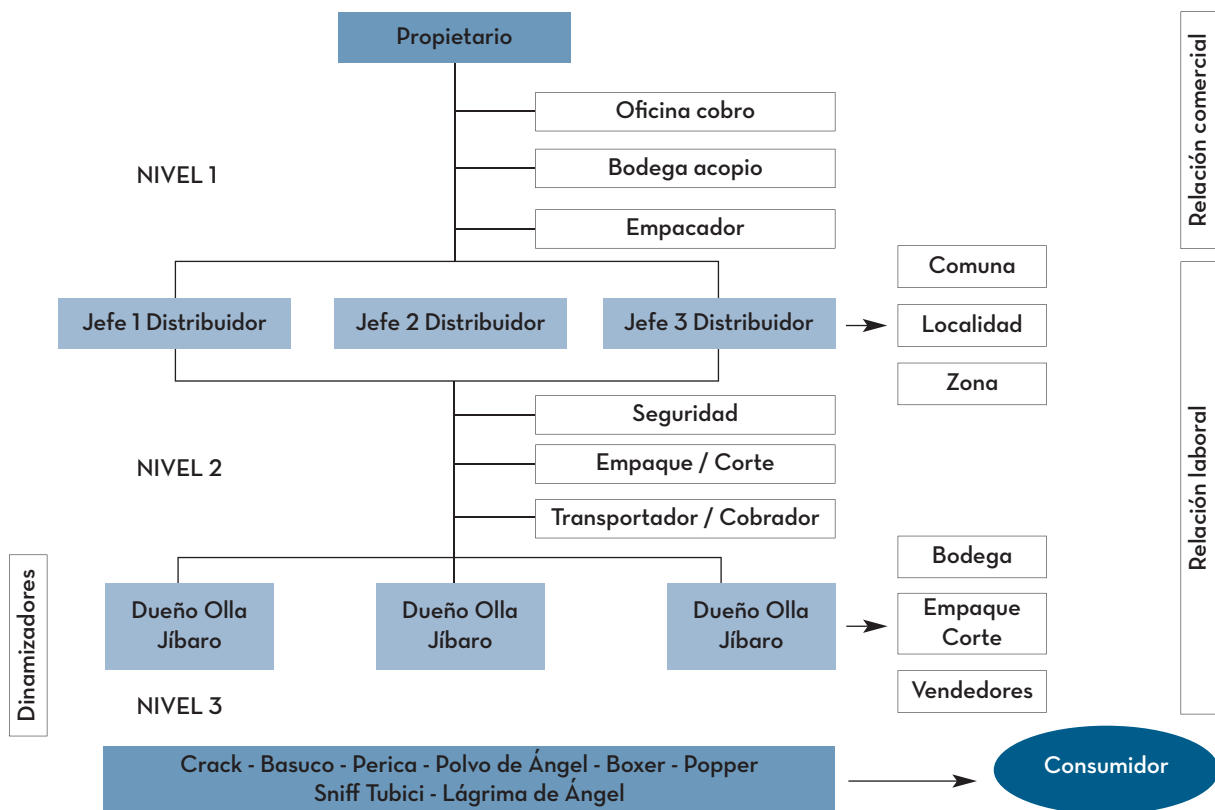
Propietario

Oficina cobro

Bodega acopio

Empacador

NIVEL 1

Relación comercial

Jefe 1 Distribuidor

Jefe 2 Distribuidor

Jefe 3 Distribuidor

Comuna

Localidad

Zona

Seguridad

Empaque / Corte

Transportador / Cobrador

NIVEL 2

Relación laboral

Dinamizadores

Dueño Olla Jíbaro

Dueño Olla Jíbaro

Dueño Olla Jíbaro

Bodega

Empaque Corte

Vendedores

NIVEL 3

Crack - Basuco - Perica - Polvo de Ángel - Boxer - Popper Sniff Tubici - Lágrima de Ángel

Consumidor